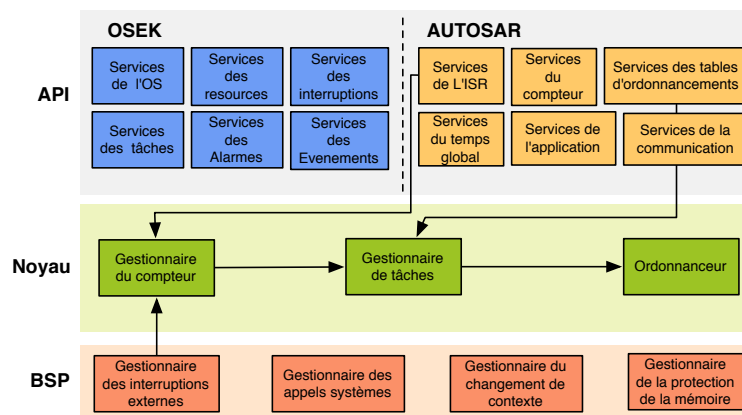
OSEK

AUTOSAR

API

Services de l'OS

Services des resources

Services des interruptions

Services des tâches

Services des Alarmes

Services des Evenements

Services de L'ISR

Services du compteur

Services des tables d'ordonnancements

Services du temps global

Services de l'application

Services de la communication

Noyau

Gestionnaire du compteur

Gestionnaire de tâches

Ordonnanceur

BSP

Gestionnaire des interruptions externes

Gestionnaire des appels systèmes

Gestionnaire du changement de contexte

Gestionnaire de la protection de la mémoire